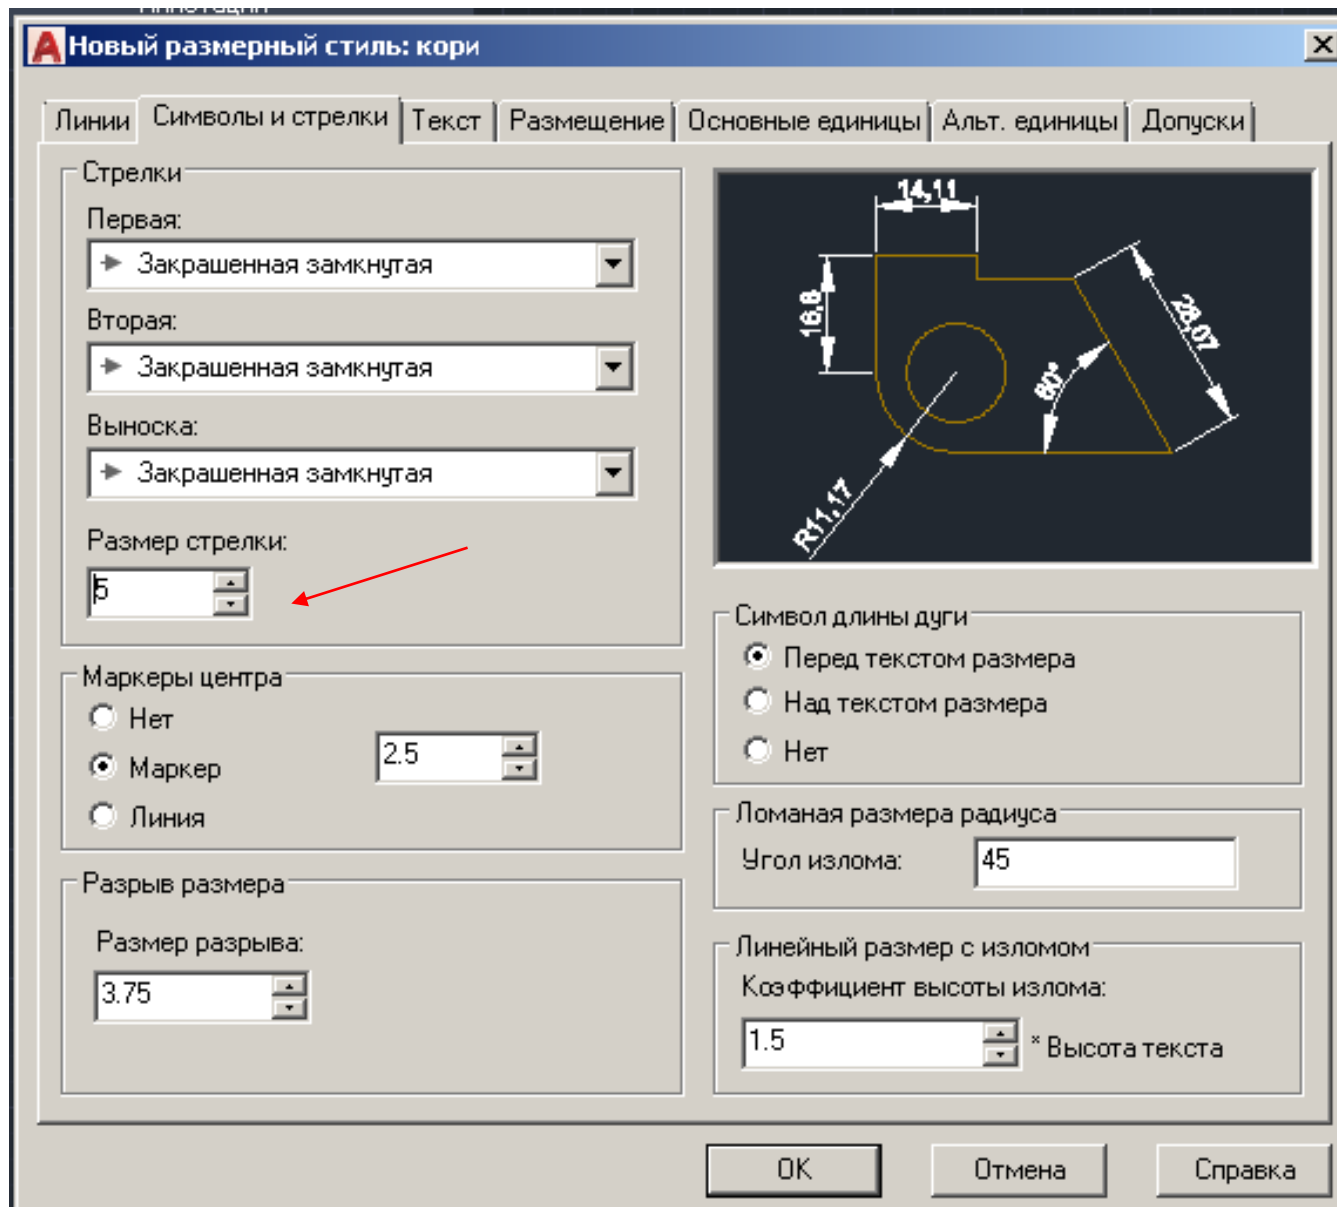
Новый размерный стиль: кори

Линии | Символы и стрелки | Текст | Размещение | Основные единицы | Альт. единицы | Допуски

Стрелки
Первая:
Закрашенная замкнутая
Вторая:
Закрашенная замкнутая
Выноска:
Закрашенная замкнутая
Размер стрелки:
5

14,11
16,8
28,07
60°
R11,17

Маркеры центра
Нет
Маркер
Линия
2.5

Разрыв размера
Размер разрыва:
3.75

Символ длины дуги
Перед текстом размера
Над текстом размера
Нет

Ломаная размера радиуса
Угол излома:
45

Линейный размер с изломом
Коэффициент высоты излома:
1.5
* Высота текста

OK
Отмена
Справка